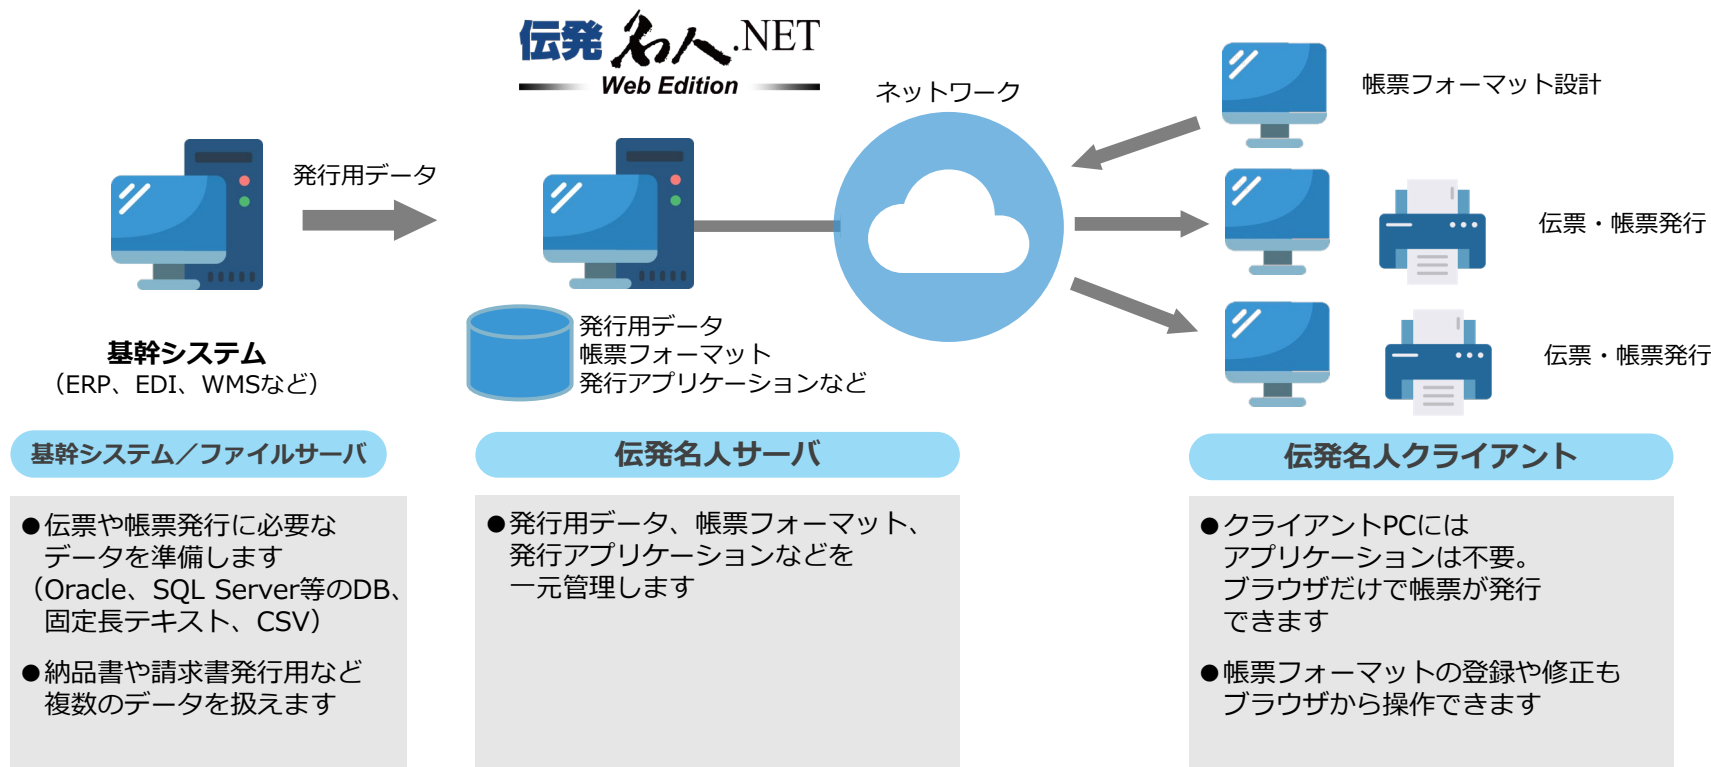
伝発名人.NET
Web Edition

ネットワーク

帳票フォーマット設計

発行用データ

伝票・帳票発行

伝票・帳票発行

発行用データ
帳票フォーマット
発行アプリケーションなど

基幹システム
(ERP、EDI、WMSなど)

基幹システム/ファイルサーバ

伝発名人サーバ

伝発名人クライアント

●伝票や帳票発行に必要なデータを準備します
(Oracle、SQL Server等のDB、固定長テキスト、CSV)

●納品書や請求書発行用など複数のデータを扱えます

●発行用データ、帳票フォーマット、発行アプリケーションなどを一元管理します

●クライアントPCにはアプリケーションは不要。ブラウザだけで帳票が発行できます

●帳票フォーマットの登録や修正もブラウザから操作できます